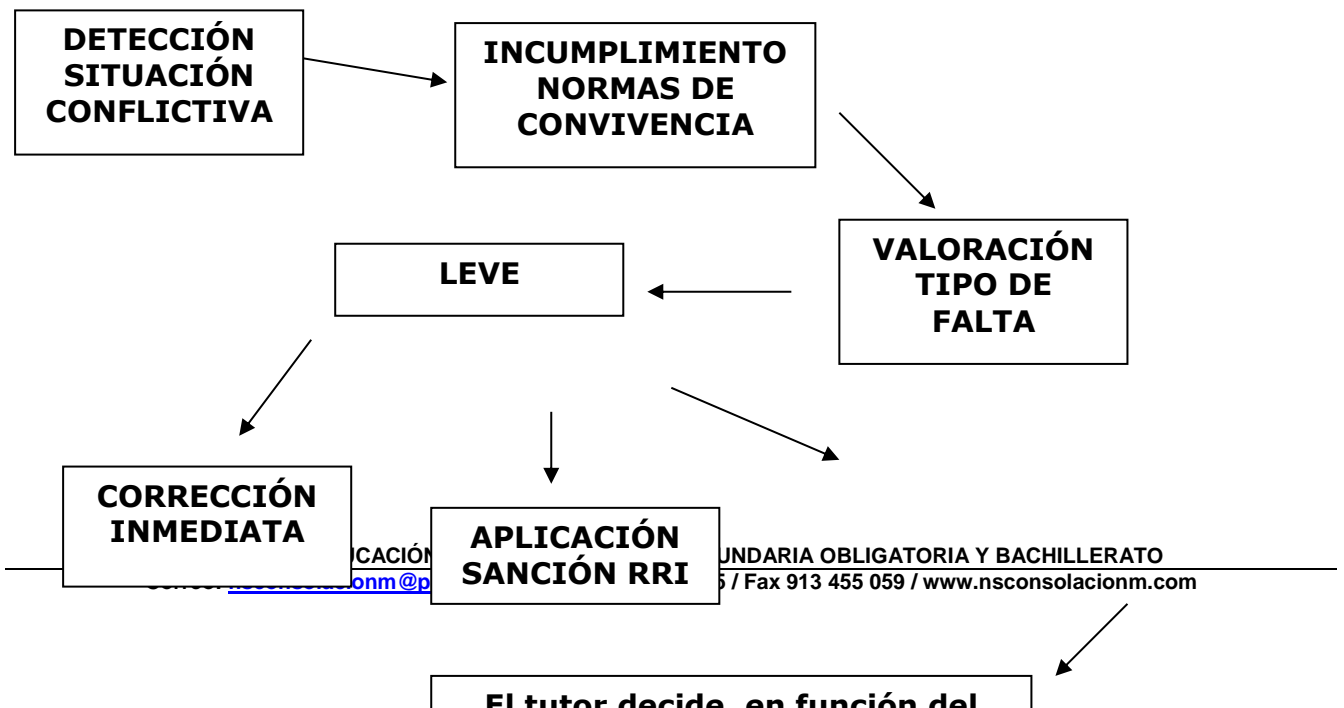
DETECCIÓN SITUACIÓN CONFLICTIVA

INCUMPLIMIENTO NORMAS DE CONVIVENCIA

VALORACIÓN TIPO DE FALTA

LEVE

CORRECCIÓN INMEDIATA

APLICACIÓN SANCIÓN RRI

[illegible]CACIÓN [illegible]UNDARIA OBLIGATORIA Y BACHILLERATO
Correo: nsconsolacionm@p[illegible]5 / Fax 913 455 059 / www.nsconsolacionm.com

El tutor decide, en función del